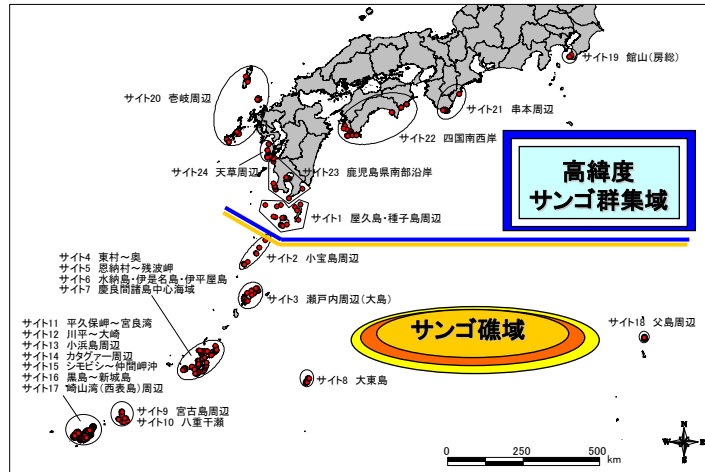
サイト19 館山(房総)

サイト20 壱岐周辺

サイト21 串本周辺

サイト22 四国南西岸

高緯度
サンゴ群集域

サイト24 天草周辺

サイト23 鹿児島県南部沿岸

サイト1 屋久島・種子島周辺

サイト2 小宝島周辺

サイト4 東村～奥
サイト5 恩納村～残波岬
サイト6 水納島・伊是名島・伊平屋島
サイト7 慶良間諸島中心海域

サイト3 瀬戸内周辺(大島)

サンゴ礁域

サイト18 父島周辺

サイト11 平久保岬～宮良湾
サイト12 川平～大崎
サイト13 小浜島周辺
サイト14 カタグァー周辺
サイト15 シモビシ～仲間岬沖
サイト16 黒島～新城島
サイト17 崎山湾(西表島)周辺

サイト8 大東島

サイト9 宮古島周辺
サイト10 八重干瀬

0 250 500 km